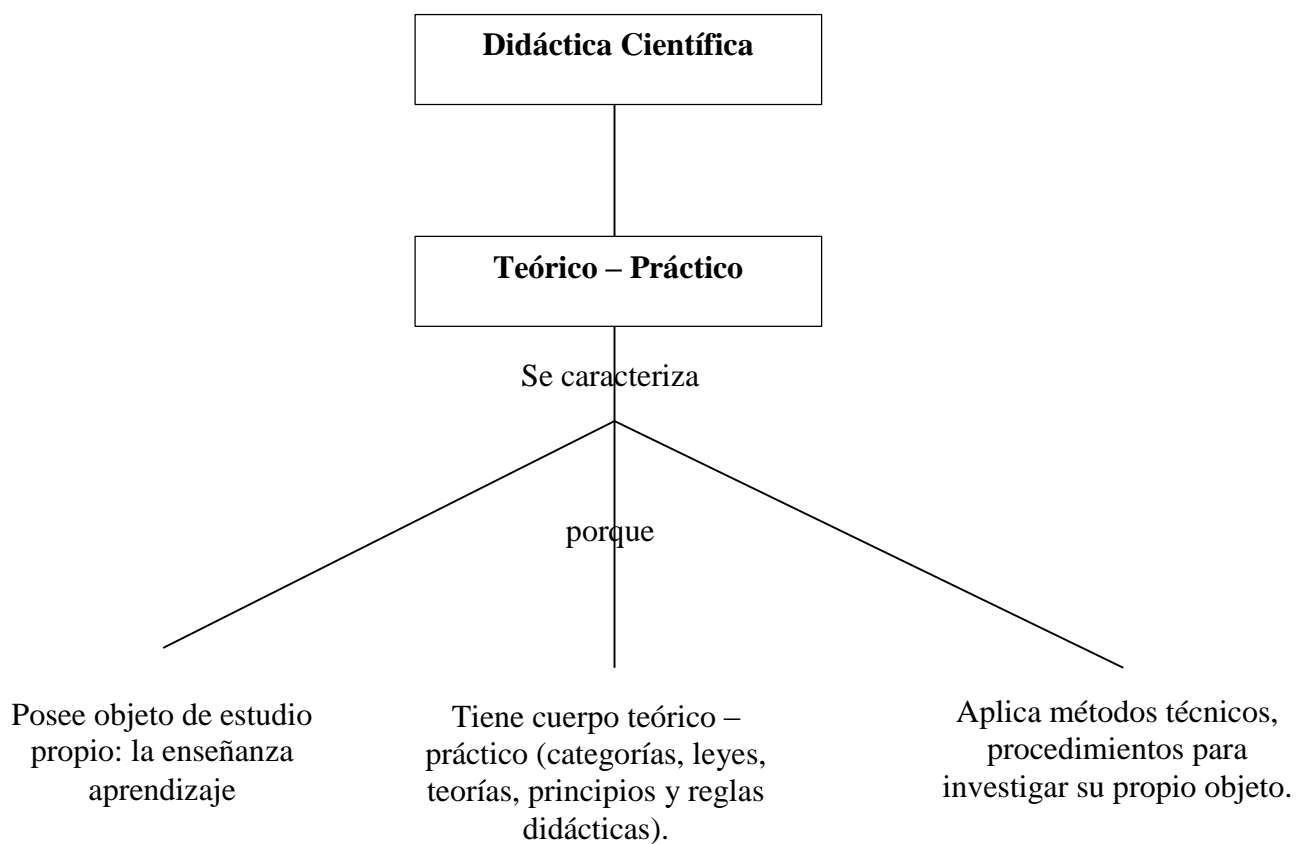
Didáctica Científica

Teórico – Práctico

Se caracteriza

porque

Posee objeto de estudio propio: la enseñanza aprendizaje

Tiene cuerpo teórico – práctico (categorías, leyes, teorías, principios y reglas didácticas).

Aplica métodos técnicos, procedimientos para investigar su propio objeto.